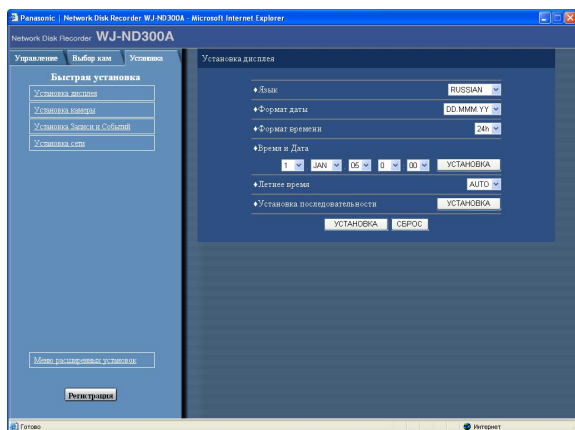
Panasonic | Network Disk Recorder WJ-ND300A - Microsoft Internet Explorer

Network Disk Recorder WJ-ND300A

Управление | Выбор кам | Установка

Быстрая установка

Установка дисплея
Установка камеры
Установка Записи и Событий
Установка сети

Меню расширенных установок

Регистрация

Установка дисплея

♦Язык RUSSIAN
♦Формат даты DD.MMM.YY
♦Формат времени 24h
♦Время и Дата
1 JAN 05 0 00 УСТАНОВКА
♦Летнее время AUTO
♦Установка последовательности УСТАНОВКА

УСТАНОВКА СБРОС

Готово

Интернет